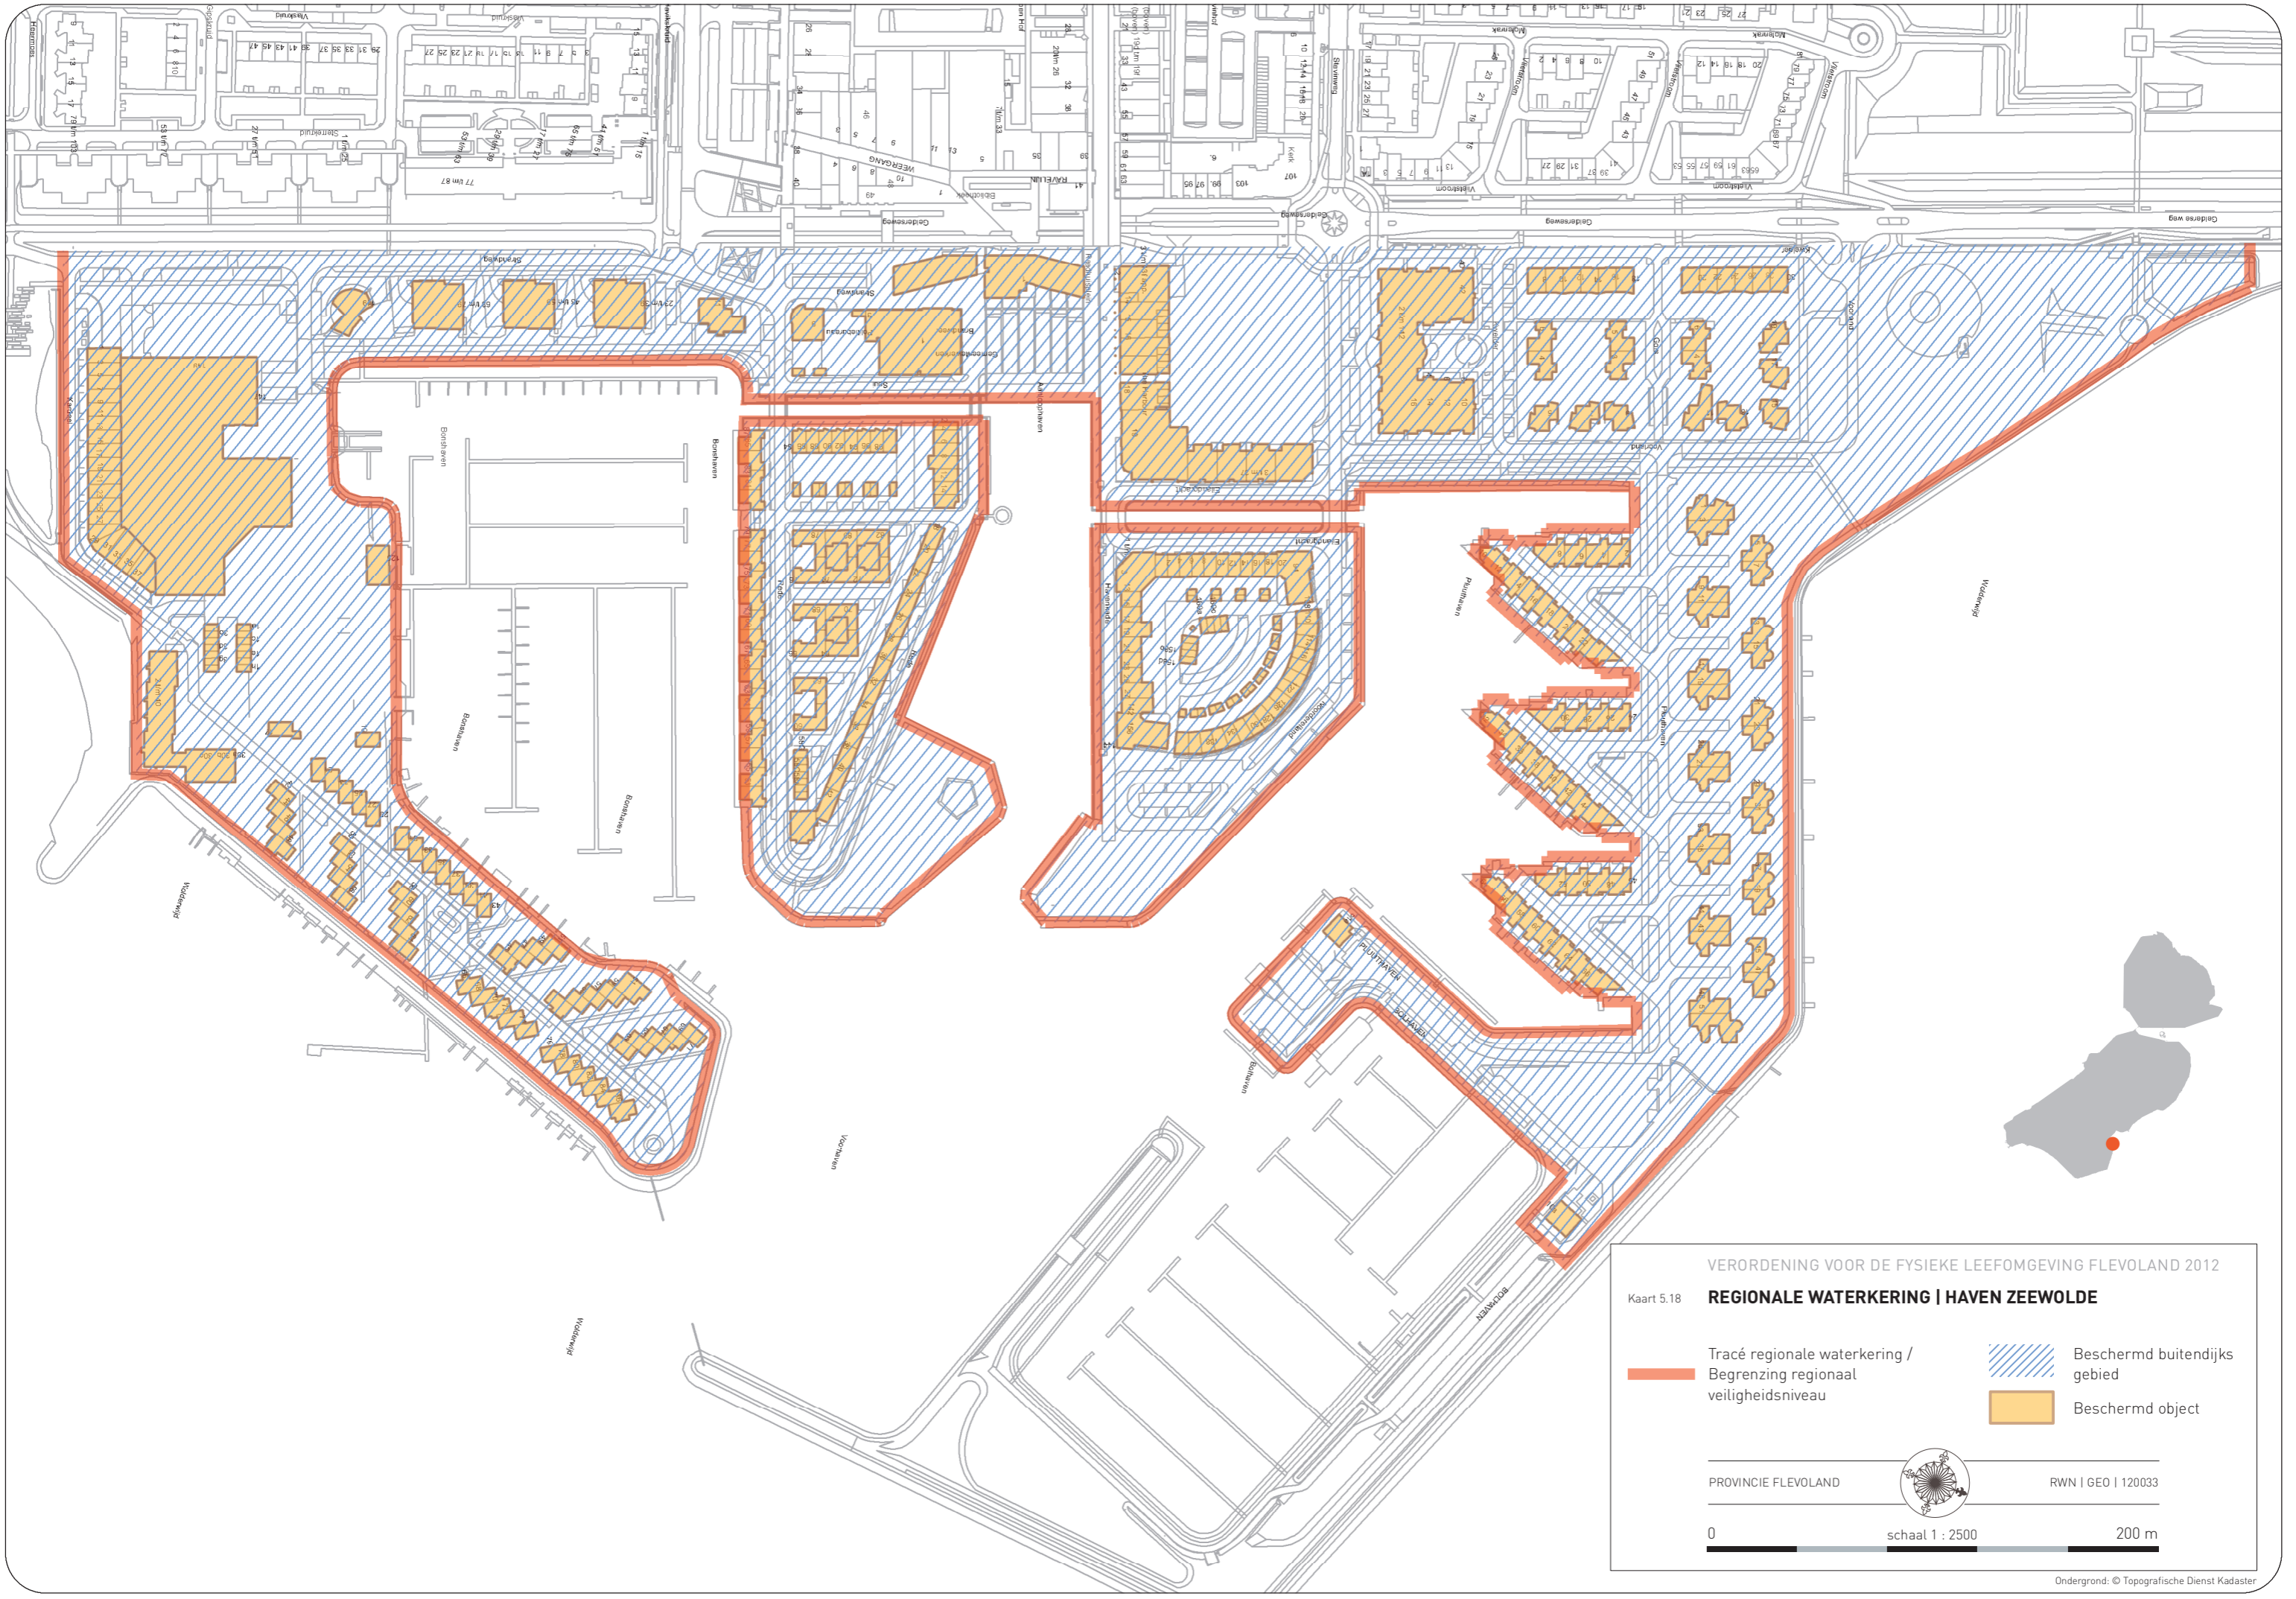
VERORDENING VOOR DE FYSIEKE LEEFOMGEVING FLEVOLAND 2012

Kaart 5.18

REGIONALE WATERKERING | HAVEN ZEEWOLDE

Tracé regionale waterkering / Begrenzing regionaal veiligheidsniveau

Beschermd buitendijks gebied

Beschermd object

PROVINCIE FLEVOLAND

RWN | GEO | 120033

0

schaal 1 : 2500

200 m

Ondergrond: © Topografische Dienst Kadaster

Gelderseweg

Geldersweg

Gelderse weg

Strandweg

Bonshaven

Bolhaven

Wolderwijd

Vooranhaven

Pluuthaven

Ravelijn

Weergang

Bibliotheek

Bolhaven